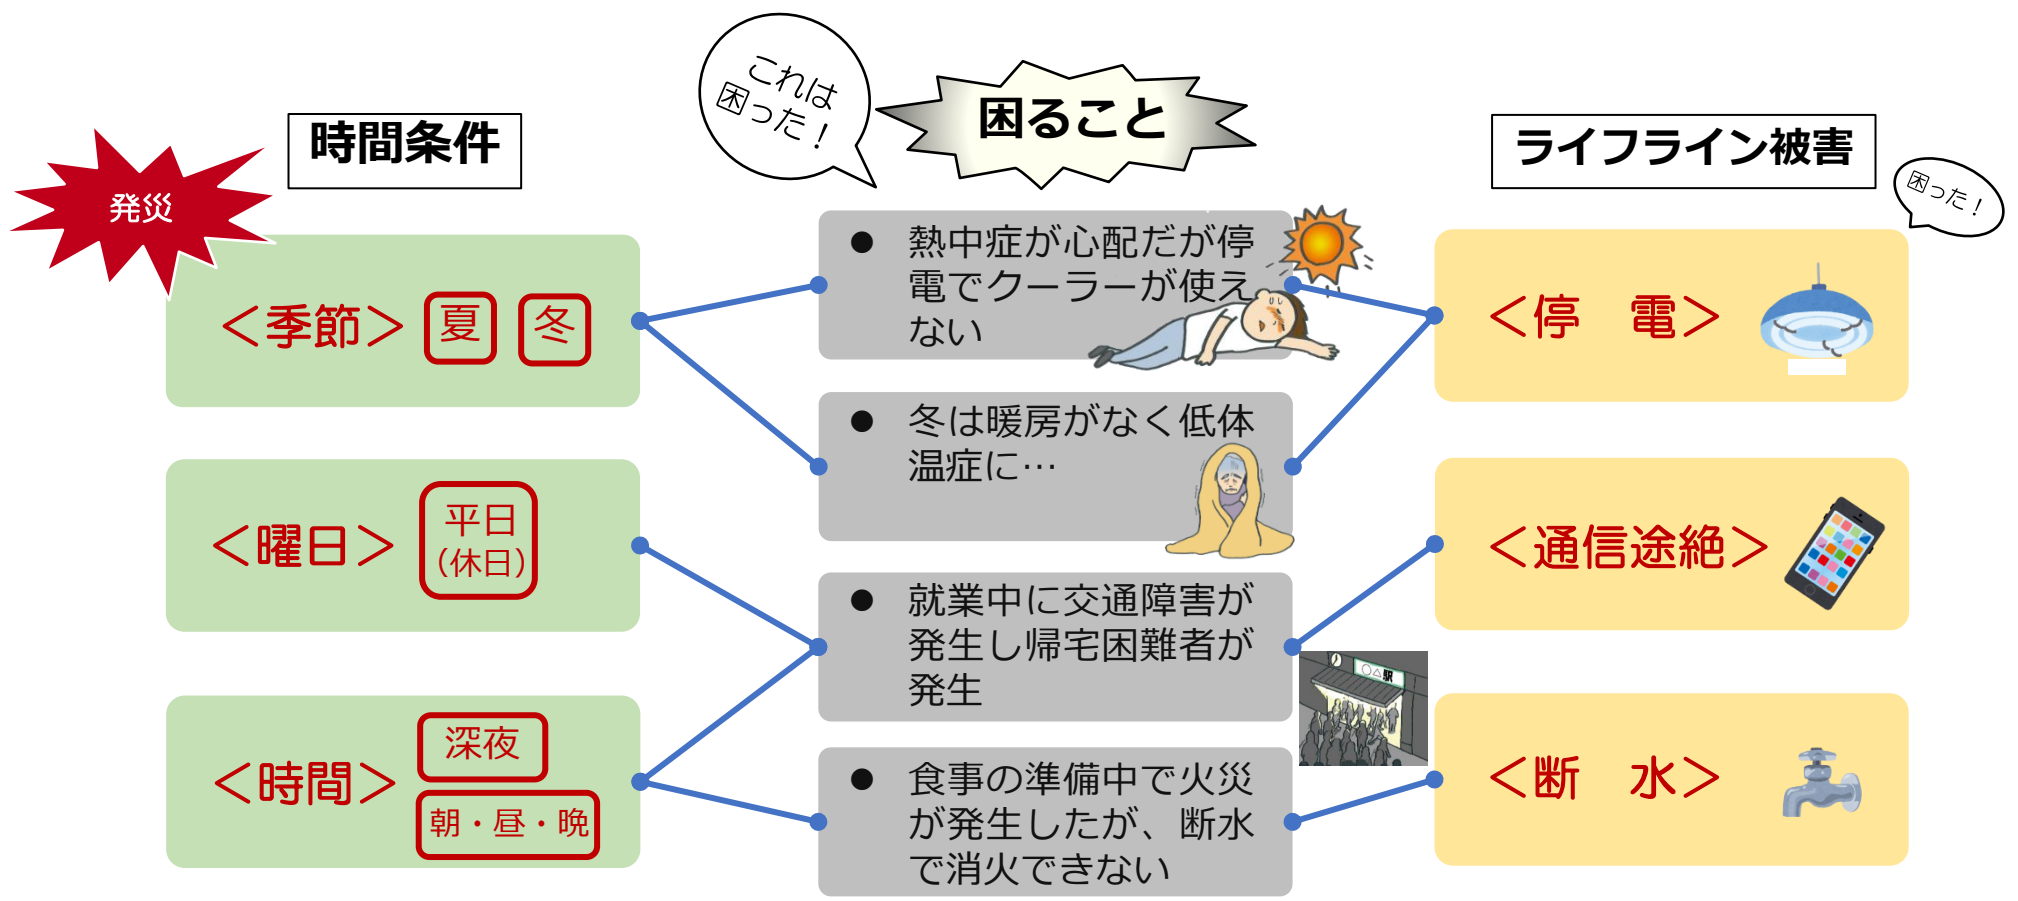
発災

時間条件

これは困った！

困ること

ライフライン被害

困った！

＜季節＞ 夏 冬

＜曜日＞ 平日 (休日)

＜時間＞ 深夜 朝・昼・晩

● 熱中症が心配だが停電でクーラーが使えない

● 冬は暖房がなく低体温症に…

● 就業中に交通障害が発生し帰宅困難者が発生

○△駅

● 食事の準備中で火災が発生したが、断水で消火できない

＜停　電＞

＜通信途絶＞

＜断　水＞